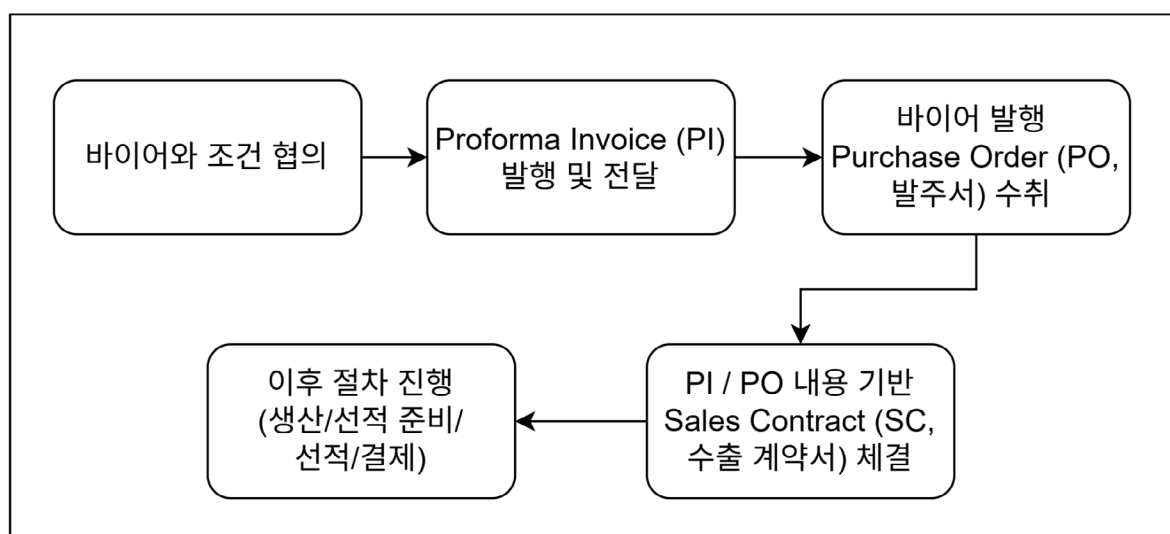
바이어와 조건 협의

Proforma Invoice (PI) 발행 및 전달

바이어 발행 Purchase Order (PO, 발주서) 수취

PI / PO 내용 기반 Sales Contract (SC, 수출 계약서) 체결

이후 절차 진행 (생산/선적 준비/ 선적/결제)